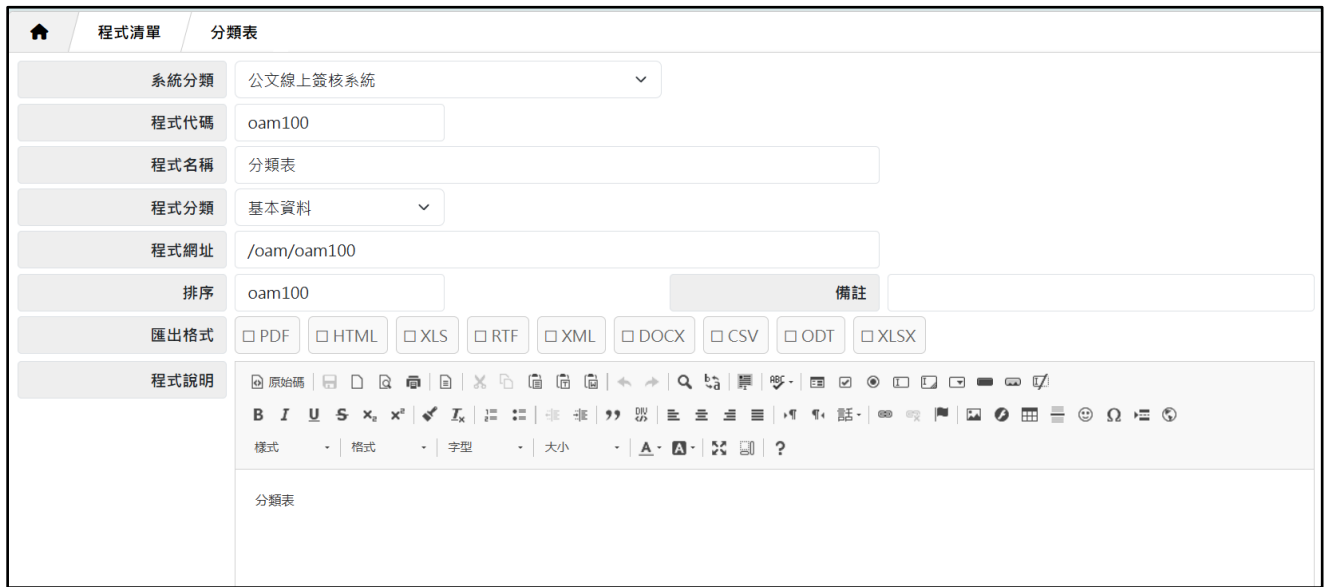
程式清單 分類表

系統分類 公文線上簽核系統

程式代碼 oam100

程式名稱 分類表

程式分類 基本資料

程式網址 /oam/oam100

排序 oam100

備註

匯出格式 ☐ PDF ☐ HTML ☐ XLS ☐ RTF ☐ XML ☐ DOCX ☐ CSV ☐ ODT ☐ XLSX

程式說明

原始碼

B I U S $x_2$ $x^2$ $I_x$ 話

樣式 格式 字型 大小 A ?

分類表